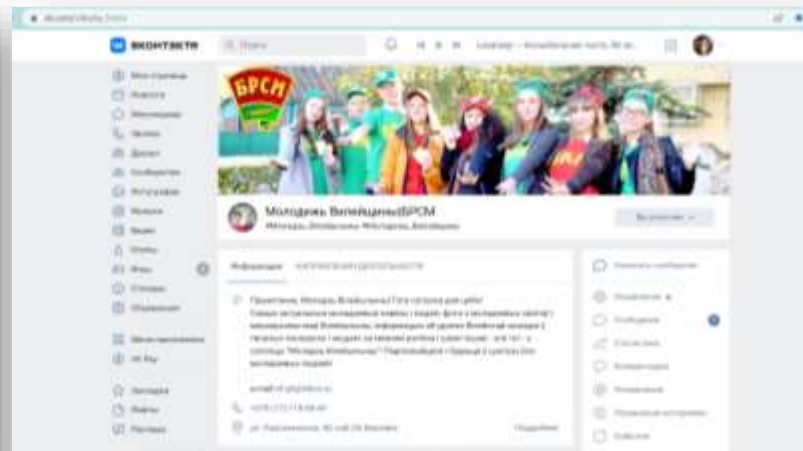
ВКОНТАКТЕ

Поиск

БРСМ

Моя страница
Новости
Мессенджер
Звонки
Друзья
Сообщества
Фотографии
Музыка
Видео
Клипы
Игры
Стикеры
Объявления

Молодежь ВилейщиныБРСМ

Вы участник

Информация

Подробнее

Написать сообщение

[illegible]